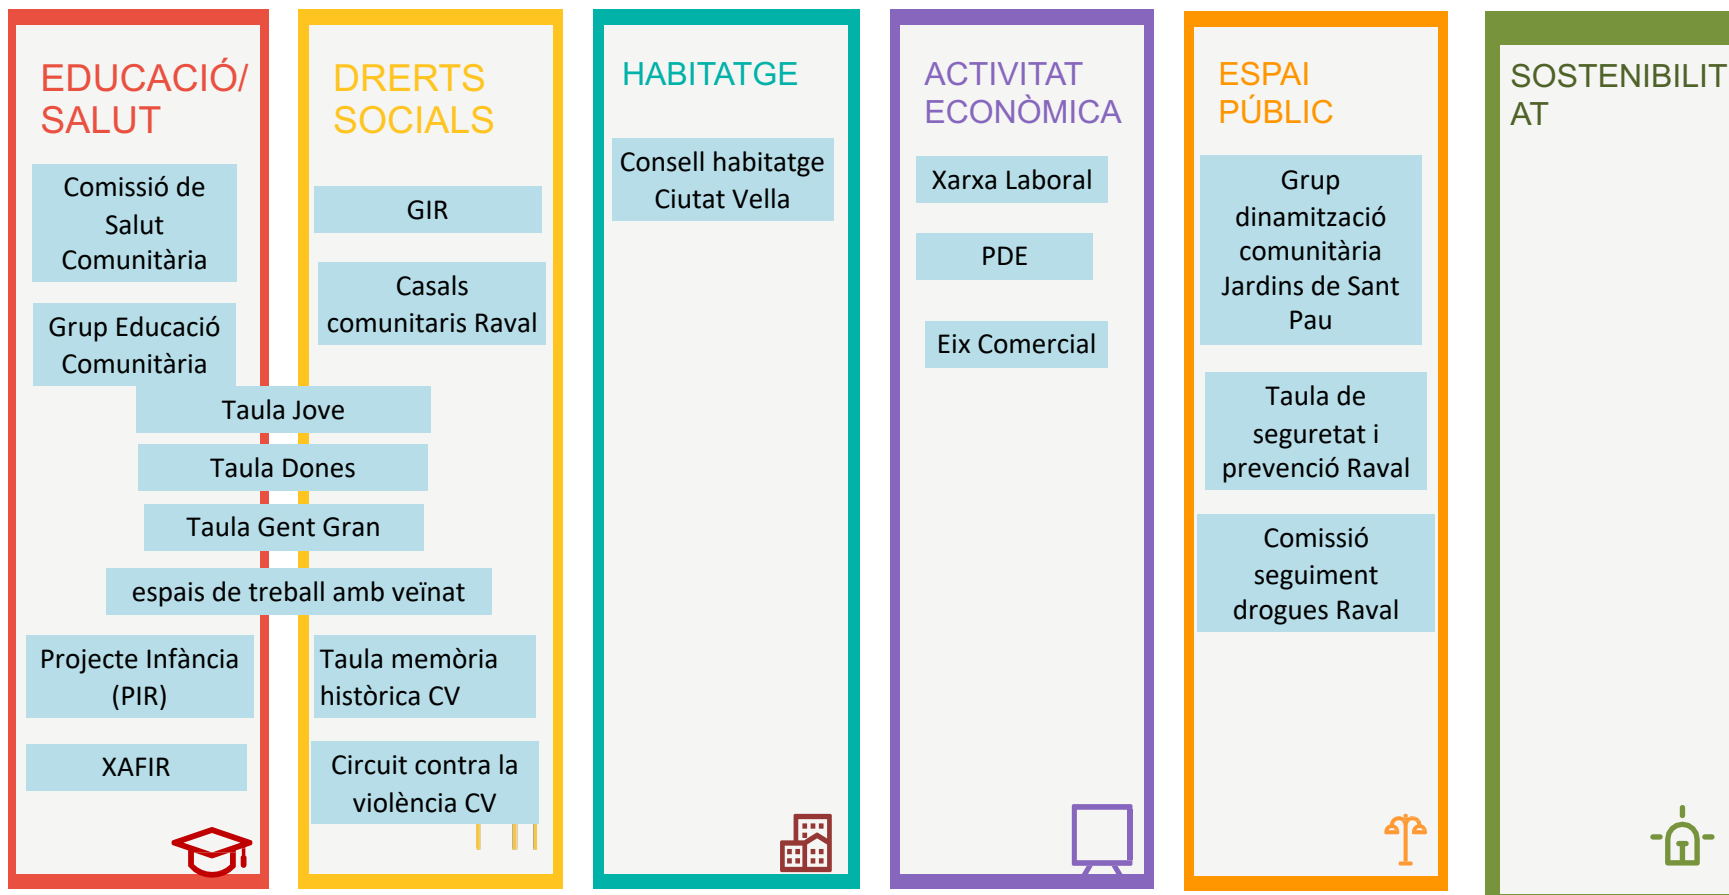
EDUCACIÓ/ SALUT

Comissió de Salut Comunitària

Grup Educació Comunitària

Taula Jove

Taula Dones

Taula Gent Gran

espais de treball amb veïnat

Projecte Infància (PIR)

XAFIR

DRERTS SOCIALS

GIR

Casals comunitaris Raval

Taula memòria històrica CV

Circuit contra la violència CV

HABITATGE

Consell habitatge Ciutat Vella

ACTIVITAT ECONÒMICA

Xarxa Laboral

PDE

Eix Comercial

ESPAI PÚBLIC

Grup dinamització comunitària Jardins de Sant Pau

Taula de seguretat i prevenció Raval

Comissió seguiment drogues Raval

SOSTENIBILIT AT